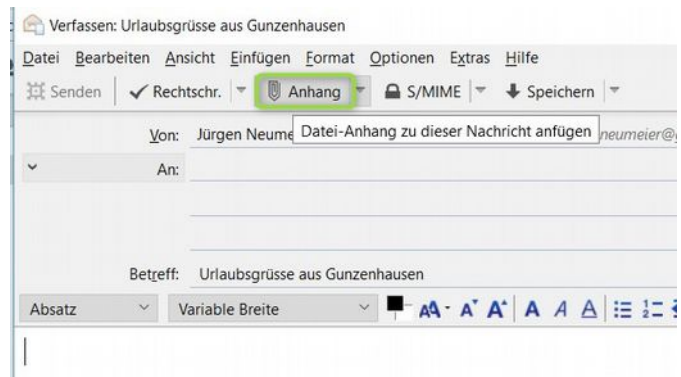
Verfassen: Urlaubsgrüsse aus Gunzenhausen

Datei Bearbeiten Ansicht Einfügen Format Optionen Extras Hilfe

Senden | Rechtschr. | Anhang | S/MIME | Speichern

Von: Jürgen Neume Datei-Anhang zu dieser Nachricht anfügen neumeier@

An:

Betreff: Urlaubsgrüsse aus Gunzenhausen

Absatz | Variable Breite